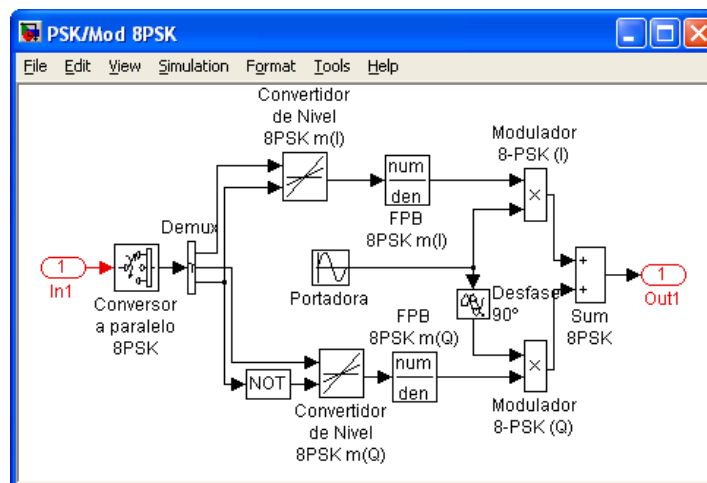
PSK/Mod 8PSK

File Edit View Simulation Format Tools Help

Convertidor de Nivel 8PSK m(I)

num
den
FPB 8PSK m(I)

Modulador 8-PSK (I)

×

Demux

1
In1

Conversor a paralelo 8PSK

Portadora

Desfase 90°

+
+
Sum 8PSK

1
Out1

FPB 8PSK m(Q)

NOT

num
den

×

Convertidor de Nivel 8PSK m(Q)

Modulador 8-PSK (Q)